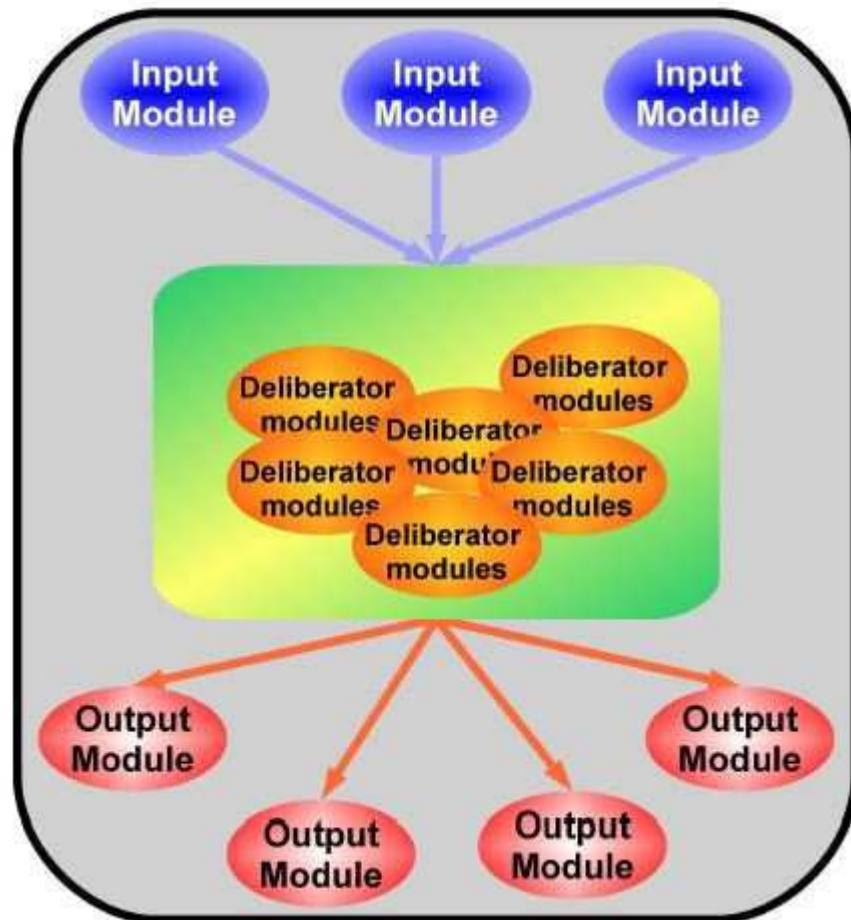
Input Module

Input Module

Input Module

Deliberator modules

Deliberator modules

Deliberator modu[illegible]

Deliberator modules

Deliberator modules

Deliberator modules

Output Module

Output Module

Output Module

Output Module